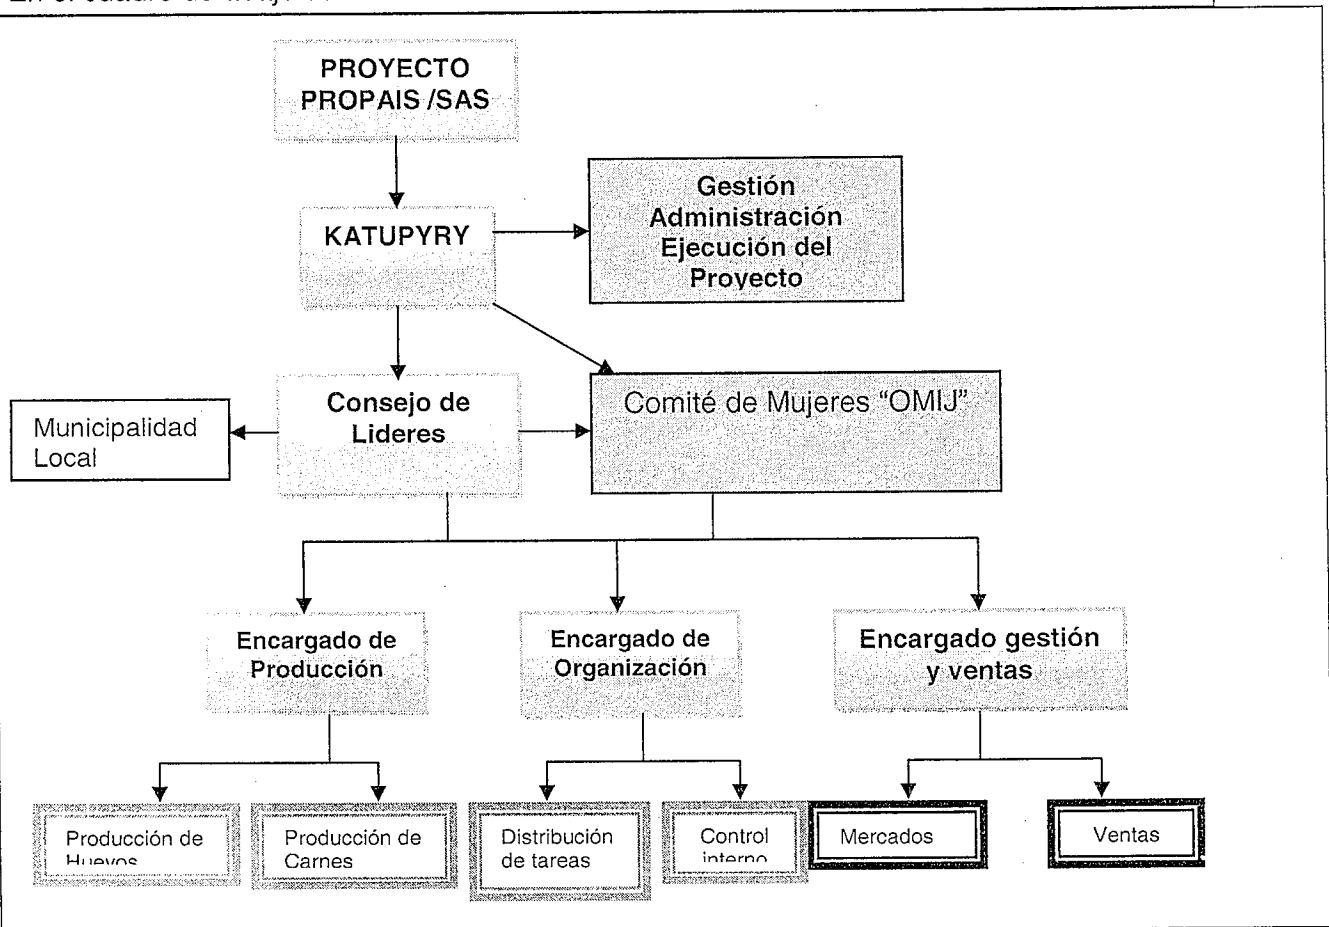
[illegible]

PROYECTO PROPAIS /SAS

KATUPYRY

Gestión Administración Ejecución del Proyecto

Municipalidad Local

Consejo de Lideres

Comité de Mujeres "OMIJ"

Encargado de Producción

Encargado de Organización

Encargado gestión y ventas

Producción de Huevos

Producción de Carnes

Distribución de tareas

Control interno

Mercados

Ventas